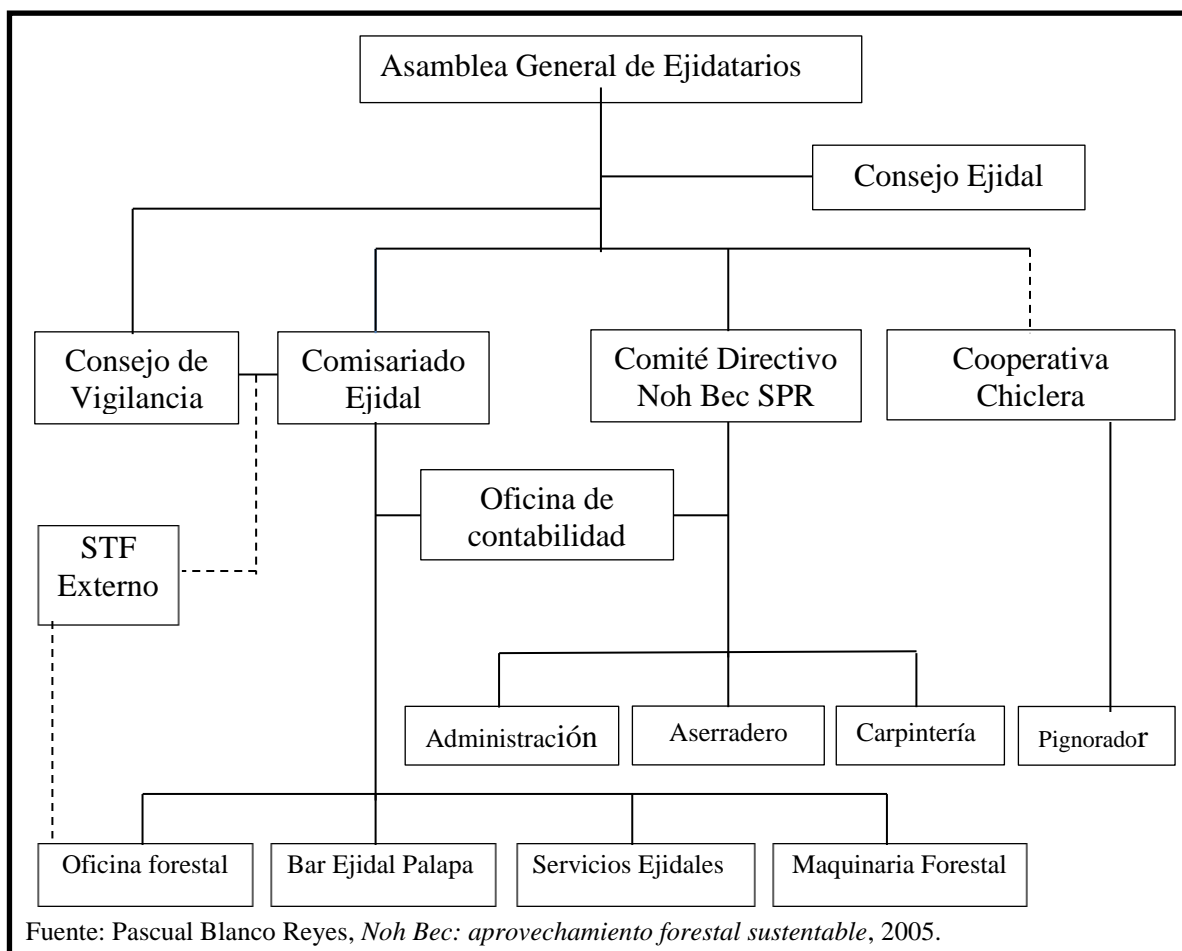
Asamblea General de Ejidatarios

Consejo Ejidal

Consejo de Vigilancia

Comisariado Ejidal

Comité Directivo Noh Bec SPR

Cooperativa Chiclera

Oficina de contabilidad

STF Externo

Administración

Aserradero

Carpintería

Pignorador

Oficina forestal

Bar Ejidal Palapa

Servicios Ejidales

Maquinaria Forestal

Fuente: Pascual Blanco Reyes, *Noh Bec: aprovechamiento forestal sustentable*, 2005.